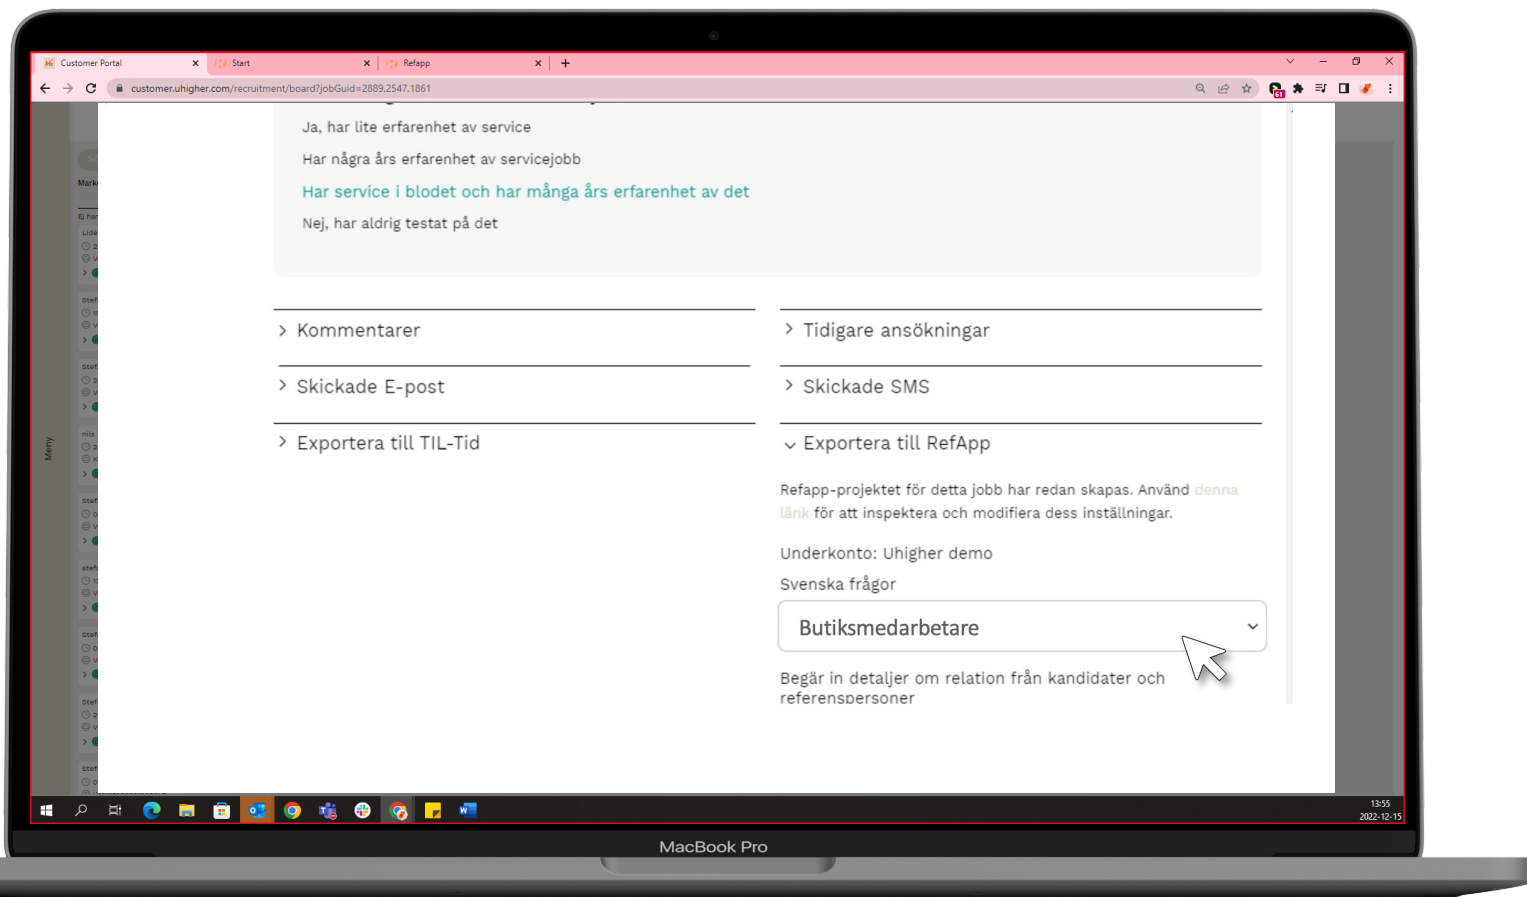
Customer Portal
Start
Refapp
customer.uhigher.com/recruitment/board?jobGuid=2889,2547,1861

Ja, har lite erfarenhet av service

Har några års erfarenhet av servicejobb

Har service i blodet och har många års erfarenhet av det

Nej, har aldrig testat på det

Kommentarer

Tidigare ansökningar

Skickade E-post

Skickade SMS

Exportera till TIL-Tid

Exportera till RefApp

Refapp-projektet för detta jobb har redan skapas. Använd denna länk för att inspektera och modifiera dess inställningar.

Underkonto: Uhigher demo

Svenska frågor

Butiksmedarbetare

Begär in detaljer om relation från kandidater och referenspersoner

Meny

13:55
2022-12-15

MacBook Pro